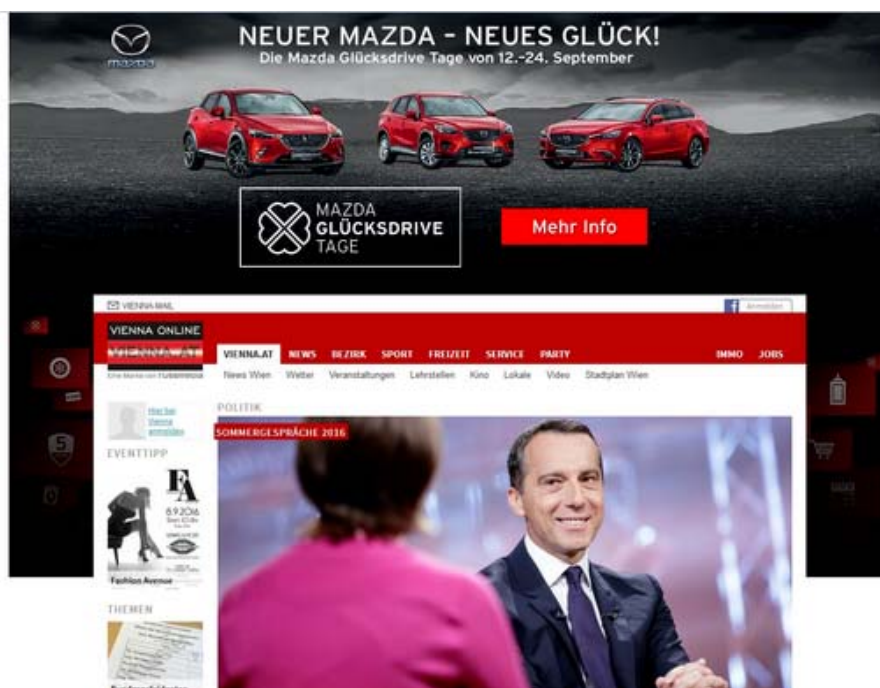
mazda

NEUER MAZDA – NEUES GLÜCK!
Die Mazda Glücksdrive Tage von 12.–24. September

MAZDA GLÜCKSDRIVE TAGE

Mehr Info

VIENNA.MAIL

Anmelden

VIENNA ONLINE
VIENNA.AT

VIENNA.AT NEWS BEZIRK SPORT FREIZEIT SERVICE PARTY IMMO JOBS

News Wien Wetter Veranstaltungen Lehrstellen Kino Lokale Video Stadtplan Wien

Hier bei Vienna anmelden

POLITIK

SOMMERGESPRÄCHE 2016

EVENTTIPP

FA

8.9.2016

Fashion Avenue

THEMEN